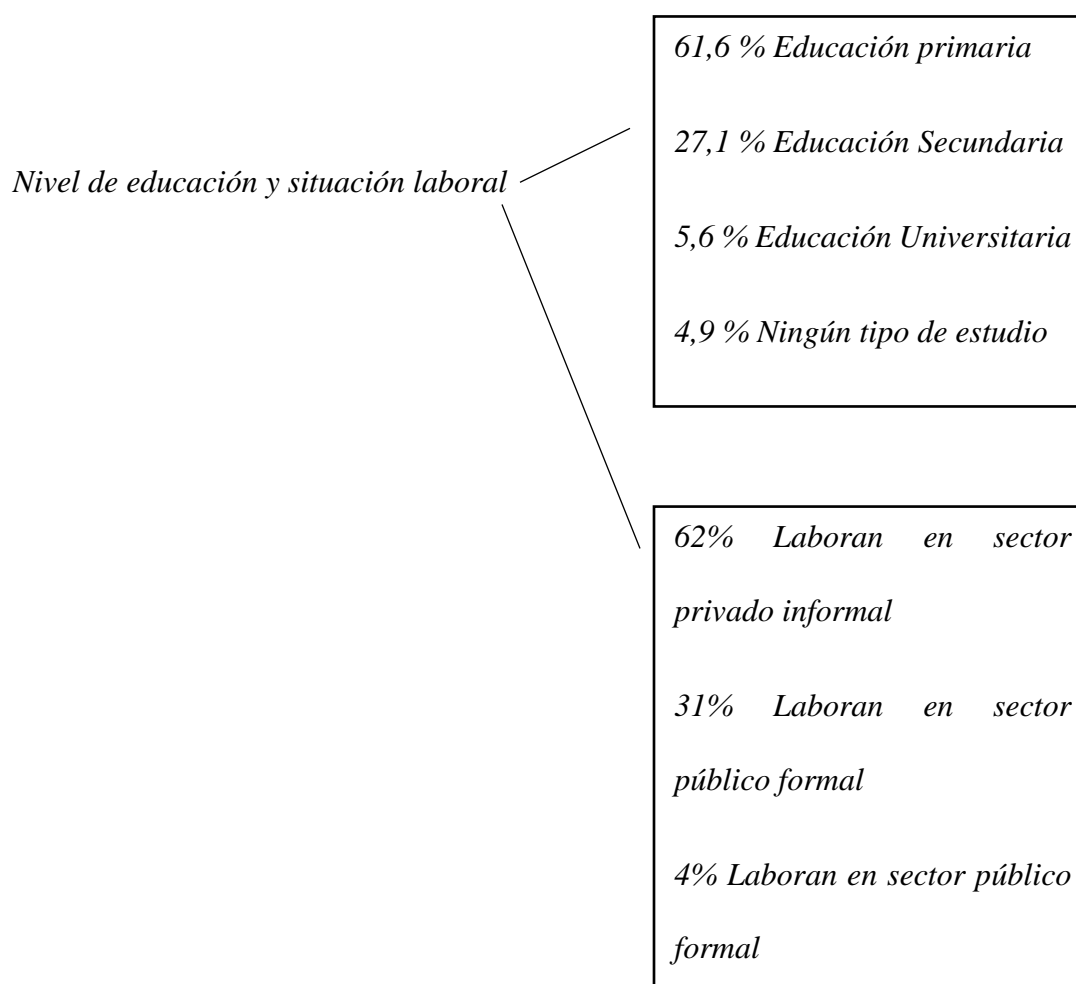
Nivel de educación y situación laboral

61,6 % Educación primaria

27,1 % Educación Secundaria

5,6 % Educación Universitaria

4,9 % Ningún tipo de estudio

62% Laboran en sector privado informal

31% Laboran en sector público formal

4% Laboran en sector público formal